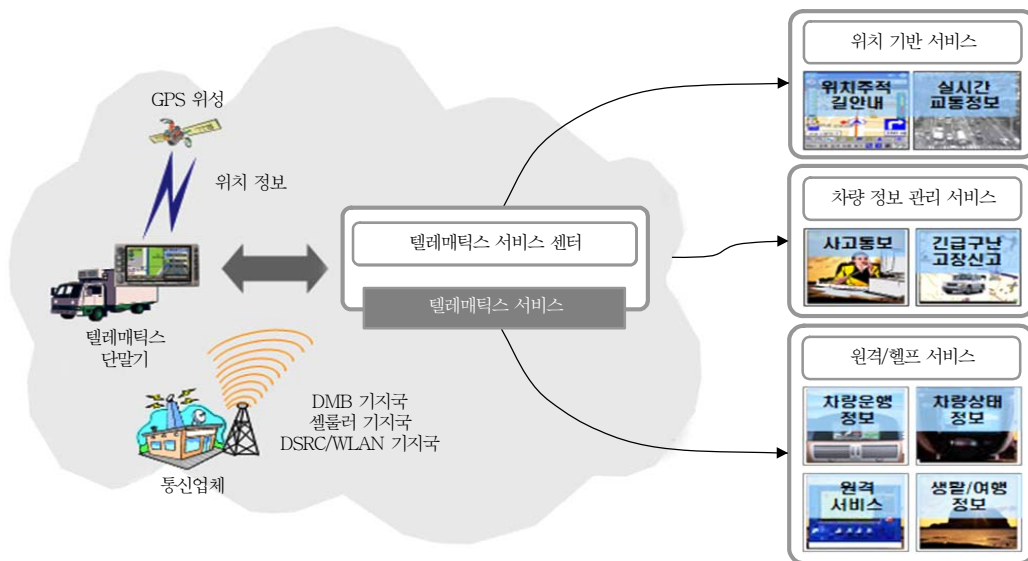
GPS 위성

위치 정보

텔레매틱스 단말기

DMB 기지국
셀룰러 기지국
DSRC/WLAN 기지국

통신업체

텔레매틱스 서비스 센터

텔레매틱스 서비스

위치 기반 서비스

위치추적 길안내

실시간 교통정보

차량 정보 관리 서비스

사고통보

긴급구난 고장신고

원격/헬프 서비스

차량운행 정보

차량상태 정보

원격 서비스

생활/여행 정보